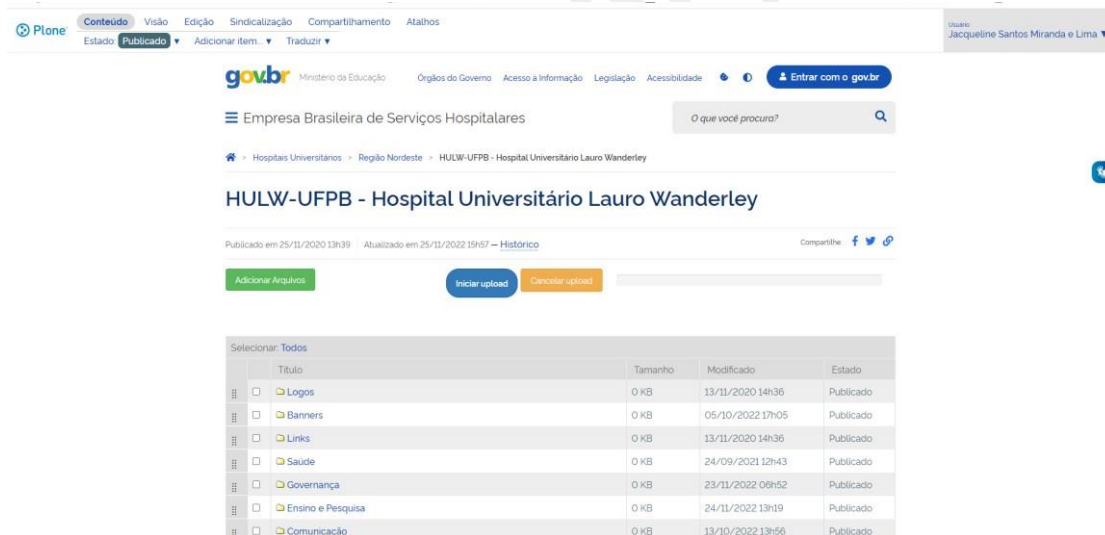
Plone Conteúdo Visão Edição Sindicalização Compartilhamento Atalhos
Estado: Publicado ▾ Adicionar item... ▾ Traduzir ▾

Usuário
Jacqueline Santos Miranda e Lima ▾

gov.br Ministério da Educação Órgãos do Governo Acesso à Informação Legislação Acessibilidade

Entrar com o gov.br

☰ Empresa Brasileira de Serviços Hospitalares

O que você procura?

> Hospitais Universitários > Região Nordeste > HULW-UFPB - Hospital Universitário Lauro Wanderley

HULW-UFPB - Hospital Universitário Lauro Wanderley

Publicado em 25/11/2020 13h39 Atualizado em 25/11/2022 15h57 — Histórico

Compartilhe:

Adicionar Arquivos

Iniciar upload Cancelar upload

Selecionar: Todos

| | | Título | Tamanho | Modificado | Estado |
|---|---|---|---|---|---|
| | ☐ | Logos | 0 KB | 13/11/2020 14h36 | Publicado |
| | ☐ | Banners | 0 KB | 05/10/2022 17h05 | Publicado |
| | ☐ | Links | 0 KB | 13/11/2020 14h36 | Publicado |
| | ☐ | Saúde | 0 KB | 24/09/2021 12h43 | Publicado |
| | ☐ | Governança | 0 KB | 23/11/2022 06h52 | Publicado |
| | ☐ | Ensino e Pesquisa | 0 KB | 24/11/2022 13h19 | Publicado |
| | ☐ | Comunicação | 0 KB | 13/10/2022 13h56 | Publicado |